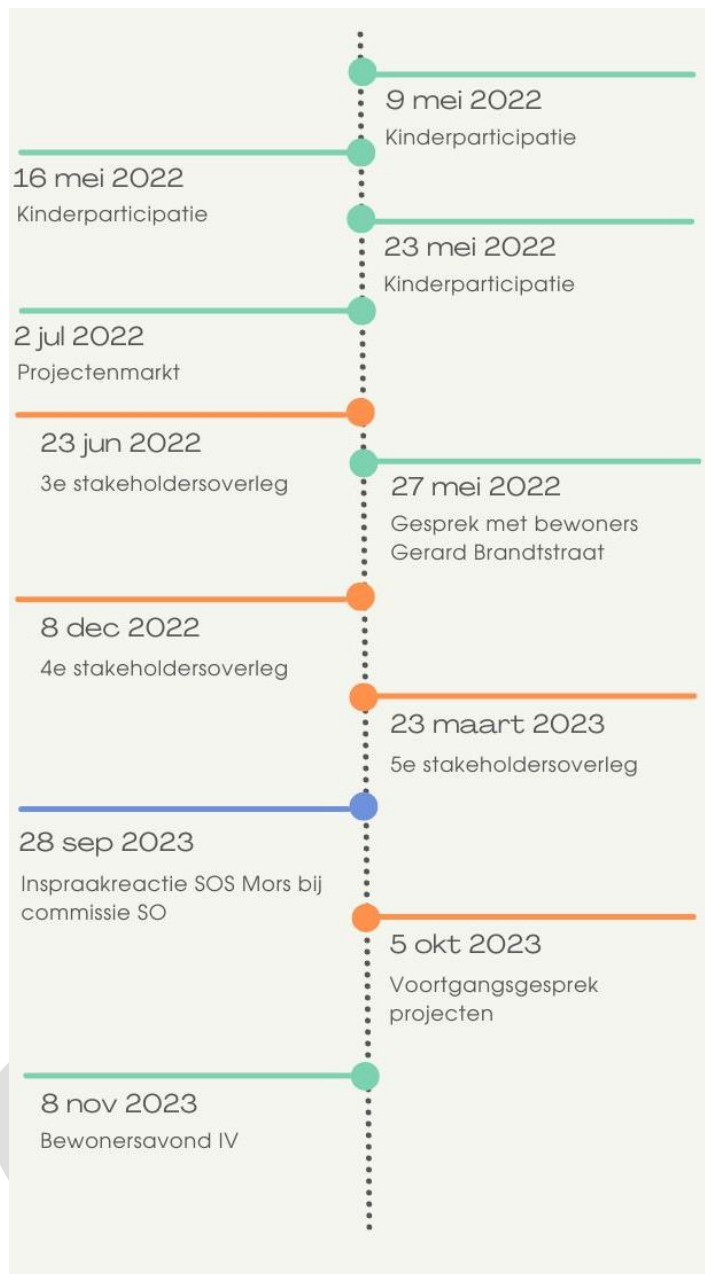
9 mei 2022
Kinderparticipatie

16 mei 2022
Kinderparticipatie

23 mei 2022
Kinderparticipatie

2 jul 2022
Projectenmarkt

23 jun 2022
3e stakeholdersoverleg

27 mei 2022
Gesprek met bewoners Gerard Brandtstraat

8 dec 2022
4e stakeholdersoverleg

23 maart 2023
5e stakeholdersoverleg

28 sep 2023
Inspraakreactie SOS Mors bij commissie SO

5 okt 2023
Voortgangsgesprek projecten

8 nov 2023
Bewonersavond IV